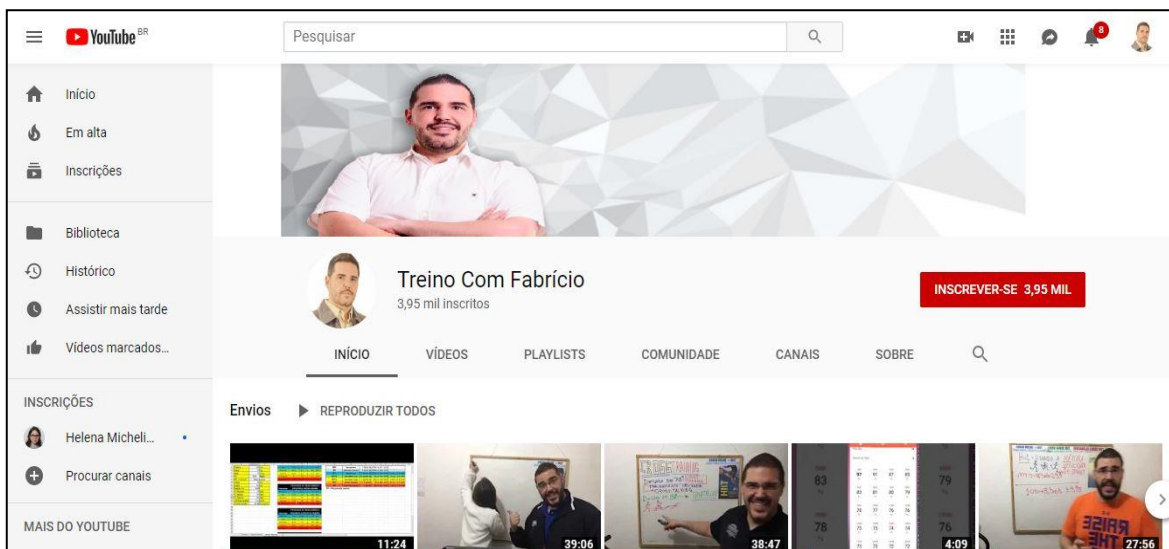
YouTube BR

Pesquisar

8

Início
Em alta
Inscrições

Biblioteca
Histórico
Assistir mais tarde
Vídeos marcados...

INSCRIÇÕES
Helena Micheli...
Procurar canais

MAIS DO YOUTUBE

Treino Com Fabrício
3,95 mil inscritos

INSCREVER-SE 3,95 MIL

INÍCIO VÍDEOS PLAYLISTS COMUNIDADE CANAIS SOBRE

Envios
REPRODUZIR TODOS

11:24
39:06
38:47
4:09
27:56